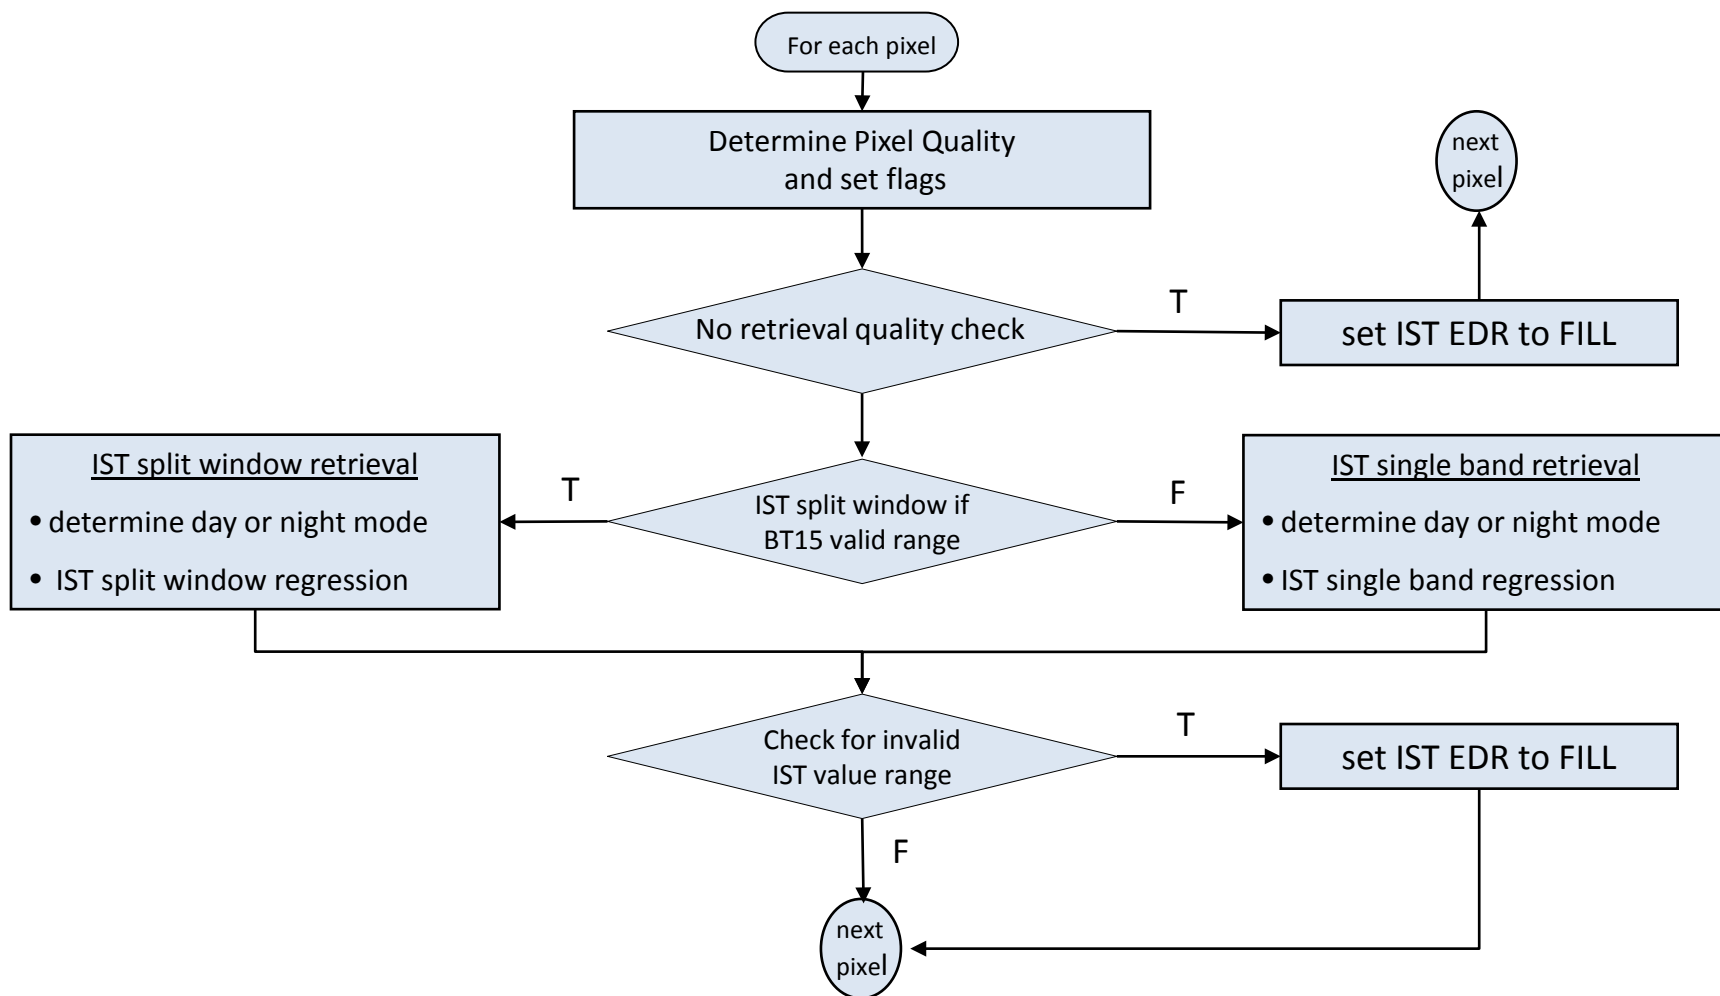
For each pixel

Determine Pixel Quality and set flags

next pixel

No retrieval quality check

T

set IST EDR to FILL

IST split window retrieval
• determine day or night mode
• IST split window regression

T

IST split window if BT15 valid range

F

IST single band retrieval
• determine day or night mode
• IST single band regression

Check for invalid IST value range

T

set IST EDR to FILL

F

next pixel